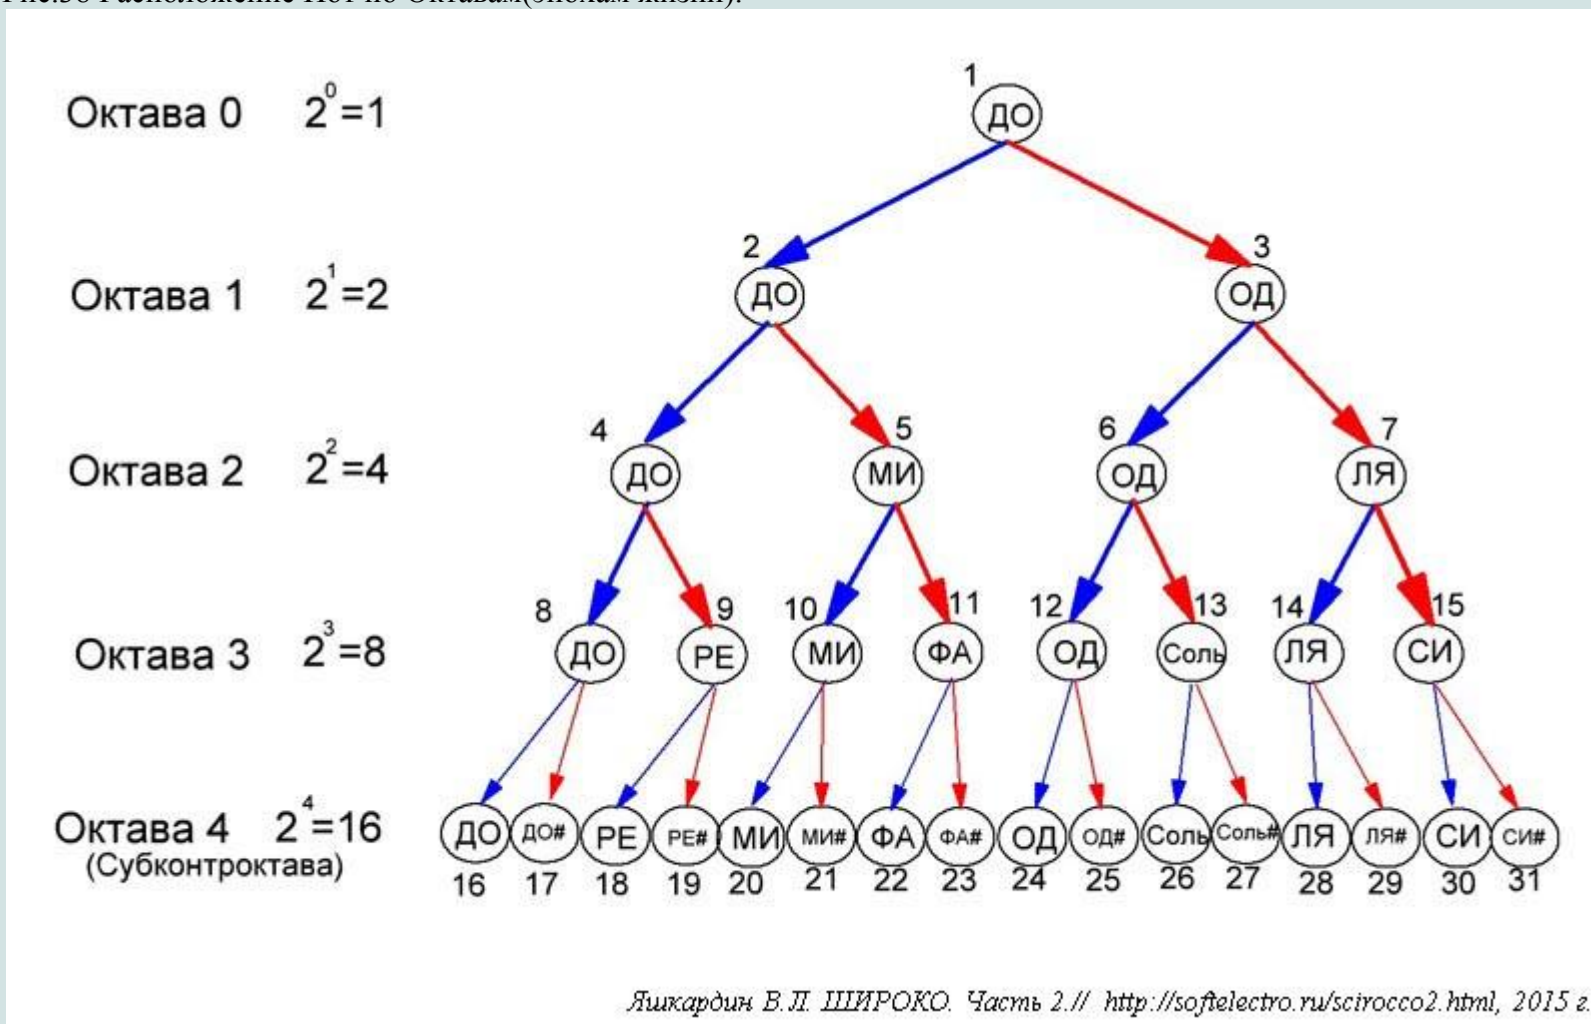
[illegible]

Октава 0 $2^0=1$

Октава 1 $2^1=2$

Октава 2 $2^2=4$

Октава 3 $2^3=8$

Октава 4 $2^4=16$
(Субконтроктава)

1 ДО

2 ДО
3 ОД

4 ДО
5 МИ
6 ОД
7 ЛЯ

8 ДО
9 РЕ
10 МИ
11 ФА
12 ОД
13 Соль
14 ЛЯ
15 СИ

ДО 16
ДО# 17
РЕ 18
РЕ# 19
МИ 20
МИ# 21
ФА 22
ФА# 23
ОД 24
ОД# 25
Соль 26
Соль# 27
ЛЯ 28
ЛЯ# 29
СИ 30
СИ# 31

Яшкардин В.Л. ШИРОКО. Часть 2.// http://softelectro.ru/scirocco2.html, 2015 г.